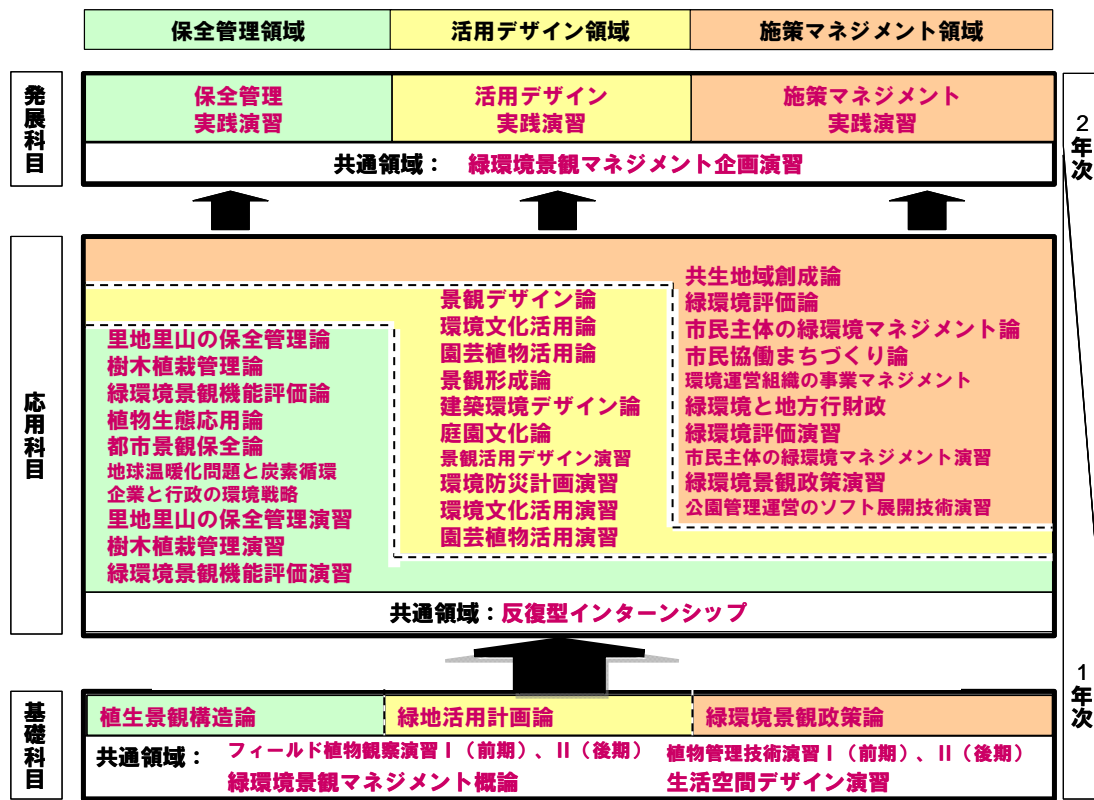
保全管理領域
活用デザイン領域
施策マネジメント領域

発展科目

保全管理
実践演習

活用デザイン
実践演習

施策マネジメント
実践演習

共通領域： 緑環境景観マネジメント企画演習

2年次

応用科目

里地里山の保全管理論
樹木植栽管理論
緑環境景観機能評価論
植物生態応用論
都市景観保全論
地球温暖化問題と炭素循環
企業と行政の環境戦略
里地里山の保全管理演習
樹木植栽管理演習
緑環境景観機能評価演習

景観デザイン論
環境文化活用論
園芸植物活用論
景観形成論
建築環境デザイン論
庭園文化論
景観活用デザイン演習
環境防災計画演習
環境文化活用演習
園芸植物活用演習

共生地域創成論
緑環境評価論
市民主体の緑環境マネジメント論
市民協働まちづくり論
環境運営組織の事業マネジメント
緑環境と地方行財政
緑環境評価演習
市民主体の緑環境マネジメント演習
緑環境景観政策演習
公園管理運営のソフト展開技術演習

共通領域：反復型インターンシップ

基礎科目

植生景観構造論
緑地活用計画論
緑環境景観政策論

共通領域： フィールド植物観察演習Ⅰ（前期）、Ⅱ（後期） 植物管理技術演習Ⅰ（前期）、Ⅱ（後期）
緑環境景観マネジメント概論 生活空間デザイン演習

1年次